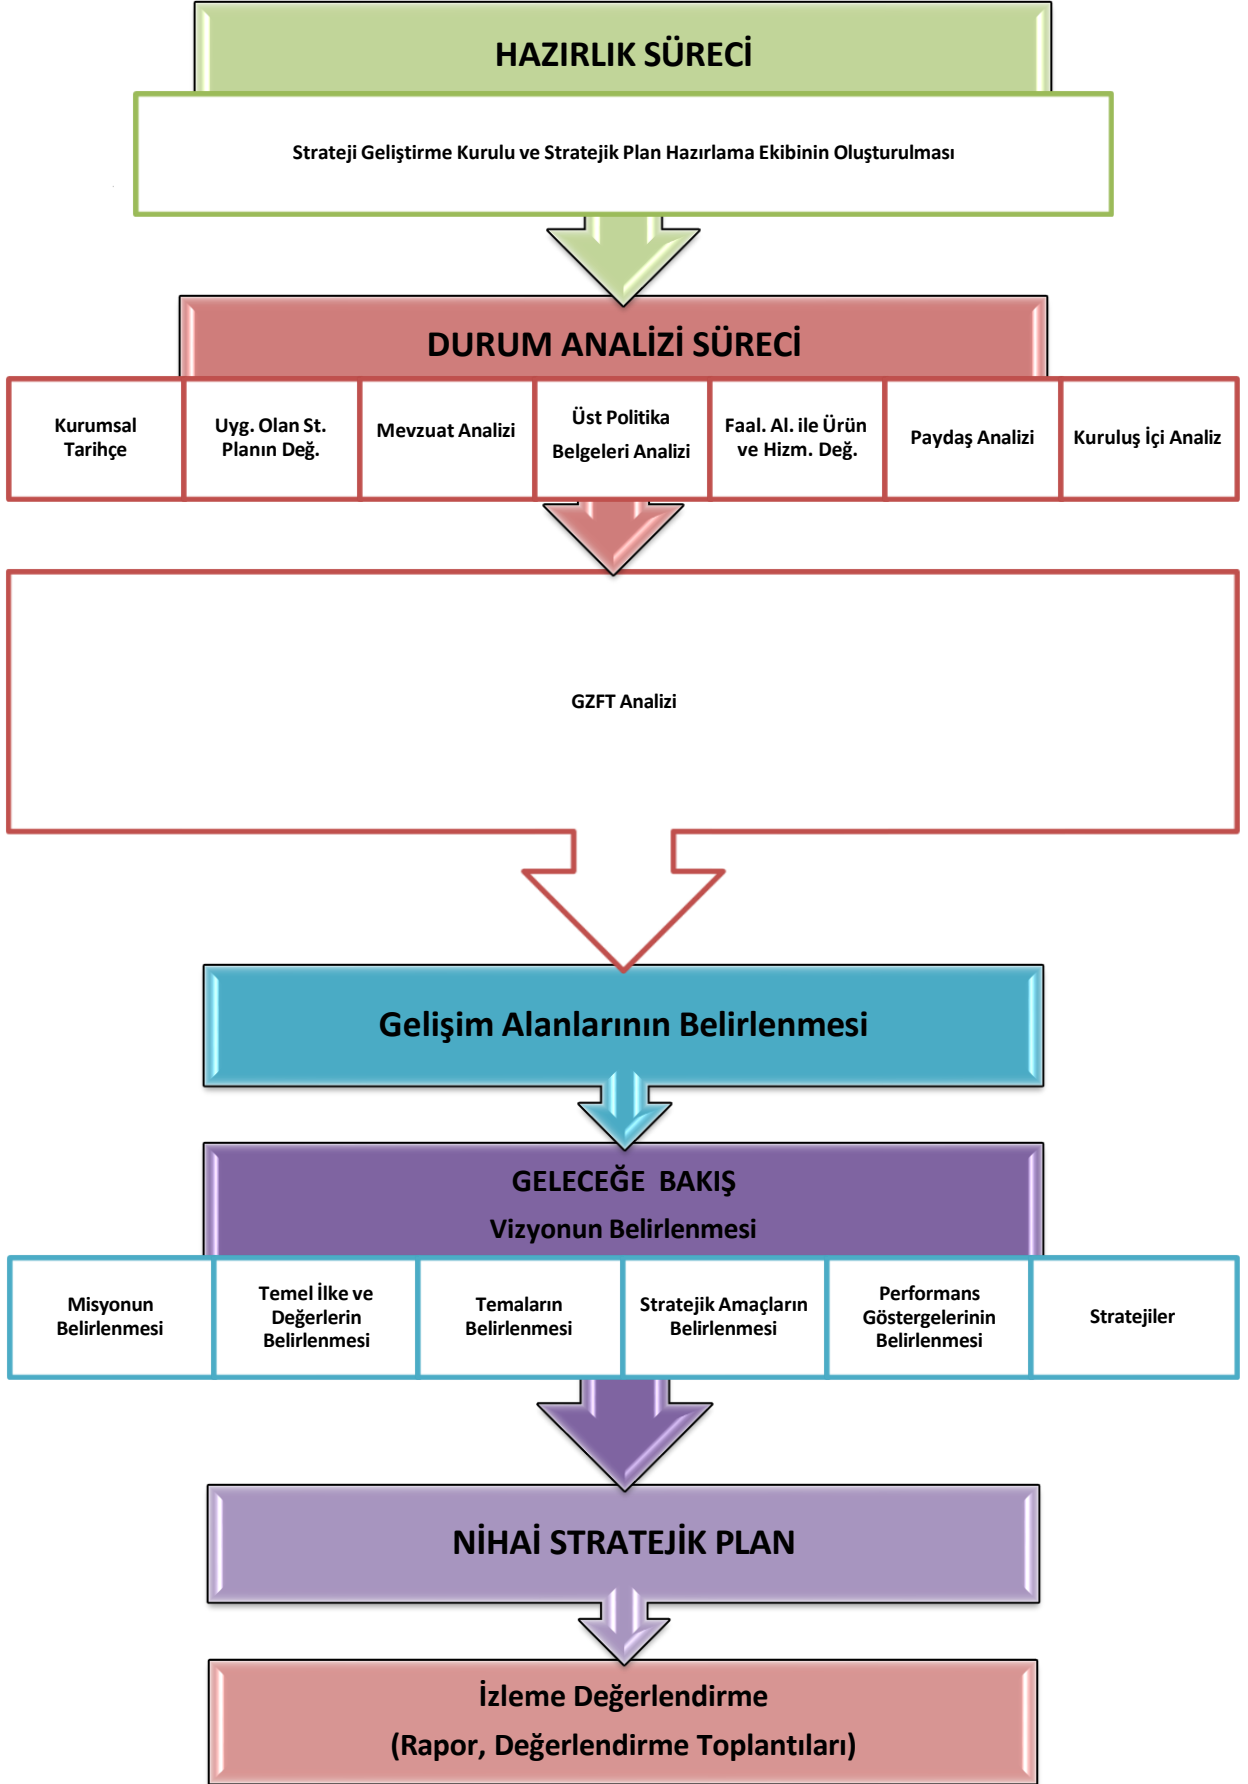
HAZIRLIK SÜRECİ

Strateji Geliştirme Kurulu ve Stratejik Plan Hazırlama Ekibinin Oluşturulması

DURUM ANALİZİ SÜRECİ

Kurumsal Tarihçe

Uyg. Olan St. Planın Değ.

Mevzuat Analizi

Üst Politika Belgeleri Analizi

Faal. Al. ile Ürün ve Hizm. Değ.

Paydaş Analizi

Kuruluş İçi Analiz

GZFT Analizi

Gelişim Alanlarının Belirlenmesi

GELECEĞE BAKIŞ
Vizyonun Belirlenmesi

Misyonun Belirlenmesi

Temel İlke ve Değerlerin Belirlenmesi

Temaların Belirlenmesi

Stratejik Amaçların Belirlenmesi

Performans Göstergelerinin Belirlenmesi

Stratejiler

NİHAİ STRATEJİK PLAN

İzleme Değerlendirme
(Rapor, Değerlendirme Toplantıları)